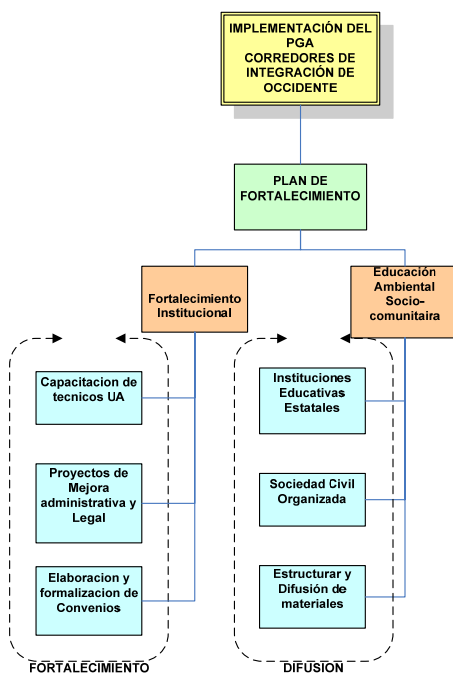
IMPLEMENTACIÓN DEL PGA CORREDORES DE INTEGRACIÓN DE OCCIDENTE

PLAN DE FORTALECIMIENTO

Fortalecimiento Institucional

Educación Ambiental Socio-comunitaira

Capacitacion de tecnicos UA

Proyectos de Mejora administrativa y Legal

Elaboracion y formalizacion de Convenios

Instituciones Educativas Estatales

Sociedad Civil Organizada

Estructurar y Difusión de materiales

FORTALECIMIENTO

DIFUSION